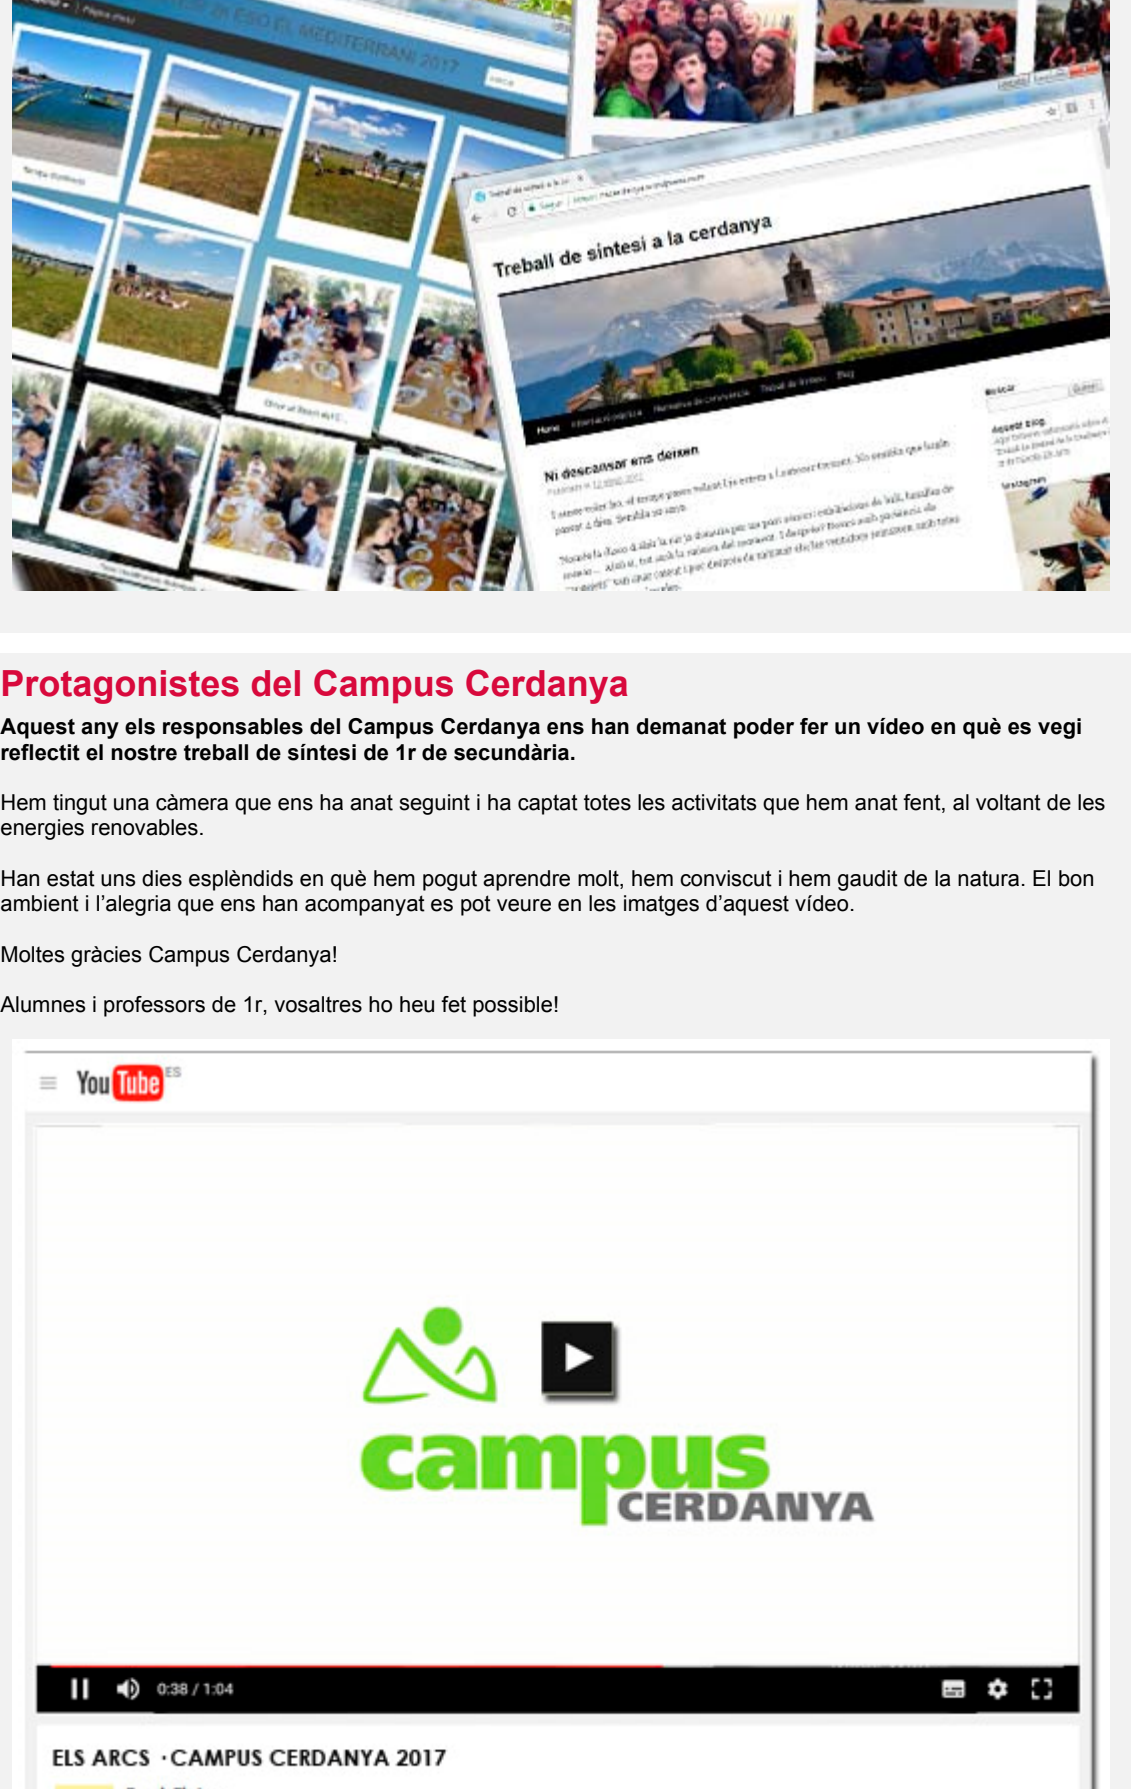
ESO EL MEDITERRANI 2017

Treball de síntesi a la cerdanya

Ni descansar ens deixen

Protagonistes del Campus Cerdanya

**Aquest any els responsables del Campus Cerdanya ens han demanat poder fer un vídeo en què es vegi reflectit el nostre treball de síntesi de 1r de secundària.**

Hem tingut una càmera que ens ha anat seguint i ha captat totes les activitats que hem anat fent, al voltant de les energies renovables.

Han estat uns dies esplèndids en què hem pogut aprendre molt, hem conviscut i hem gaudit de la natura. El bon ambient i l'alegria que ens han acompanyat es pot veure en les imatges d'aquest vídeo.

Moltes gràcies Campus Cerdanya!

Alumnes i professors de 1r, vosaltres ho heu fet possible!

YouTube ES

campus CERDANYA

0:38 / 1:04

ELS ARCS · CAMPUS CERDANYA 2017